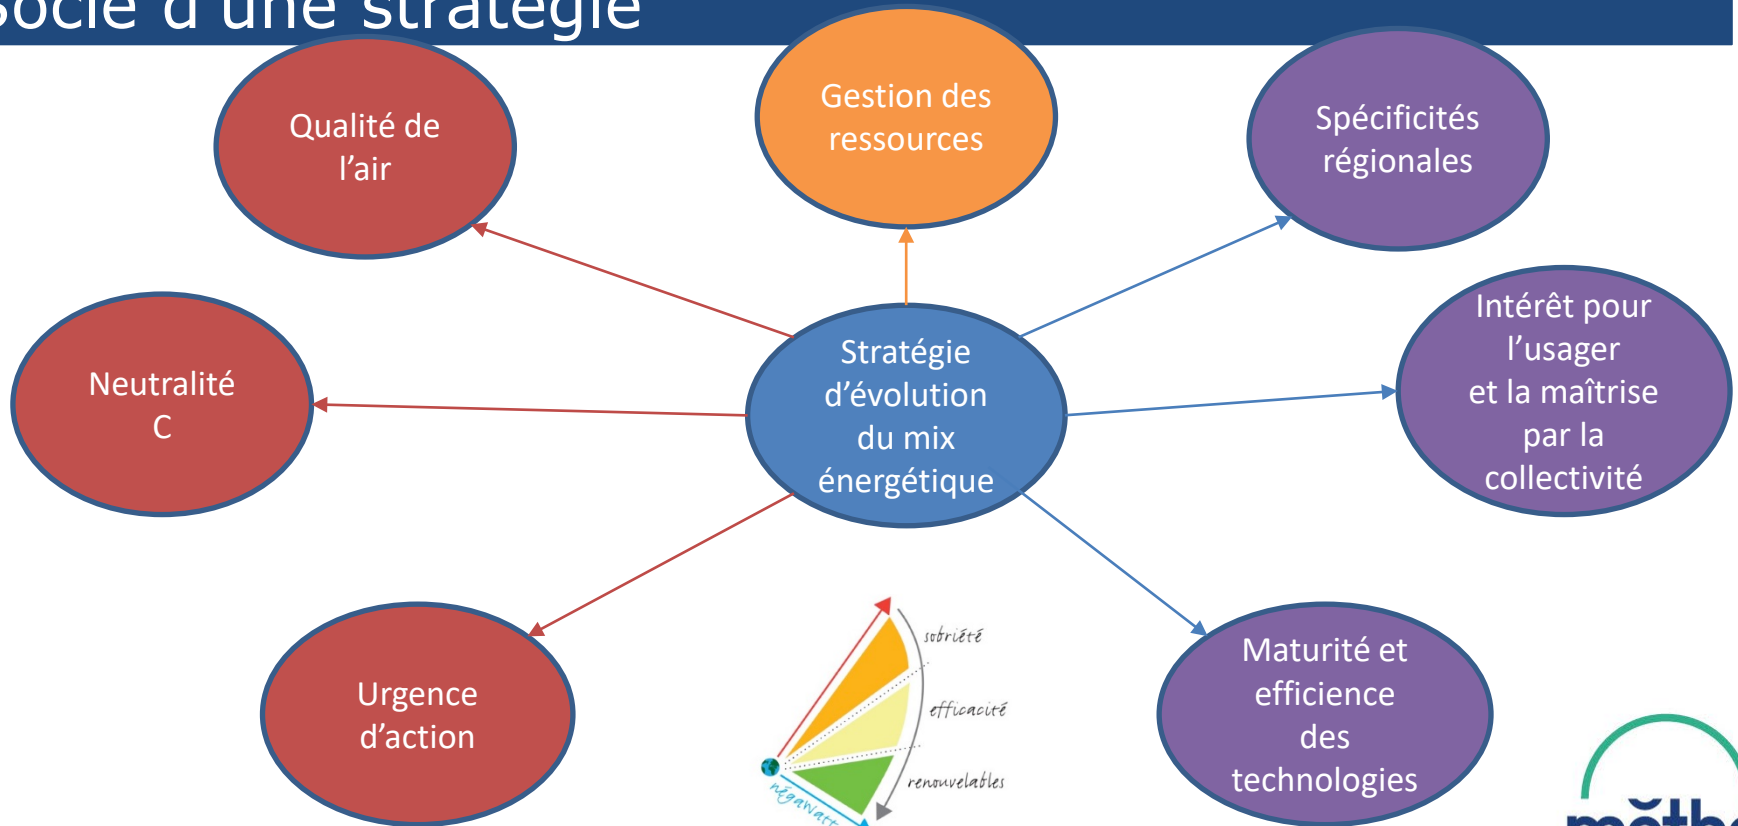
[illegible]socié d'une stratégie

Qualité de l'air

Gestion des ressources

Spécificités régionales

Neutralité C

Stratégie d'évolution du mix énergétique

Intérêt pour l'usager et la maîtrise par la collectivité

Urgence d'action

sobriété

efficacité

renouvelables

négawatt

Maturité et efficience des technologies

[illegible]